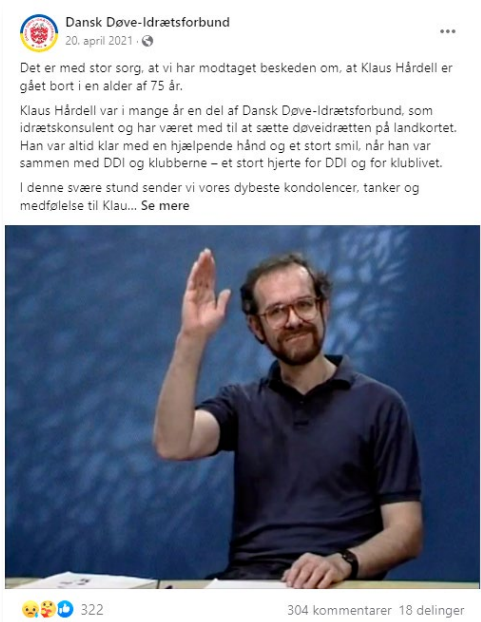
Dansk Døve-Idrætsforbund
20. april 2021 ·

Det er med stor sorg, at vi har modtaget beskeden om, at Klaus Hårdell er gået bort i en alder af 75 år.

Klaus Hårdell var i mange år en del af Dansk Døve-Idrætsforbund, som idrætskonsulent og har været med til at sætte døveidrætten på landkortet. Han var altid klar med en hjælpende hånd og et stort smil, når han var sammen med DDI og klubberne – et stort hjerte for DDI og for klublivet.

I denne svære stund sender vi vores dybeste kondolencer, tanker og medfølelse til Klau... Se mere

322

304 kommentarer 18 delinger